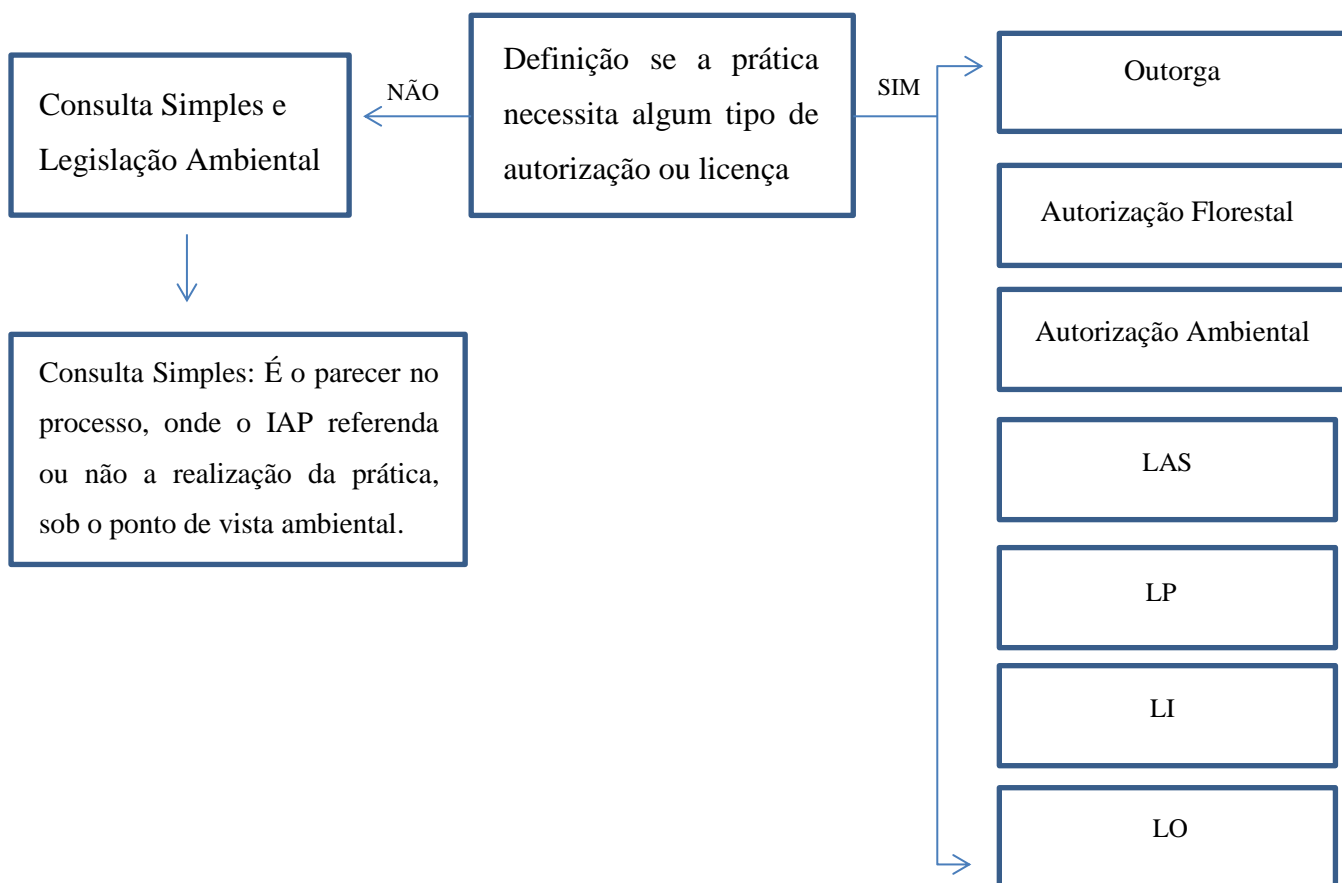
Definição se a prática necessita algum tipo de autorização ou licença

NÃO

Consulta Simples e Legislação Ambiental

Consulta Simples: É o parecer no processo, onde o IAP referenda ou não a realização da prática, sob o ponto de vista ambiental.

SIM

Outorga

Autorização Florestal

Autorização Ambiental

LAS

LP

LI

LO